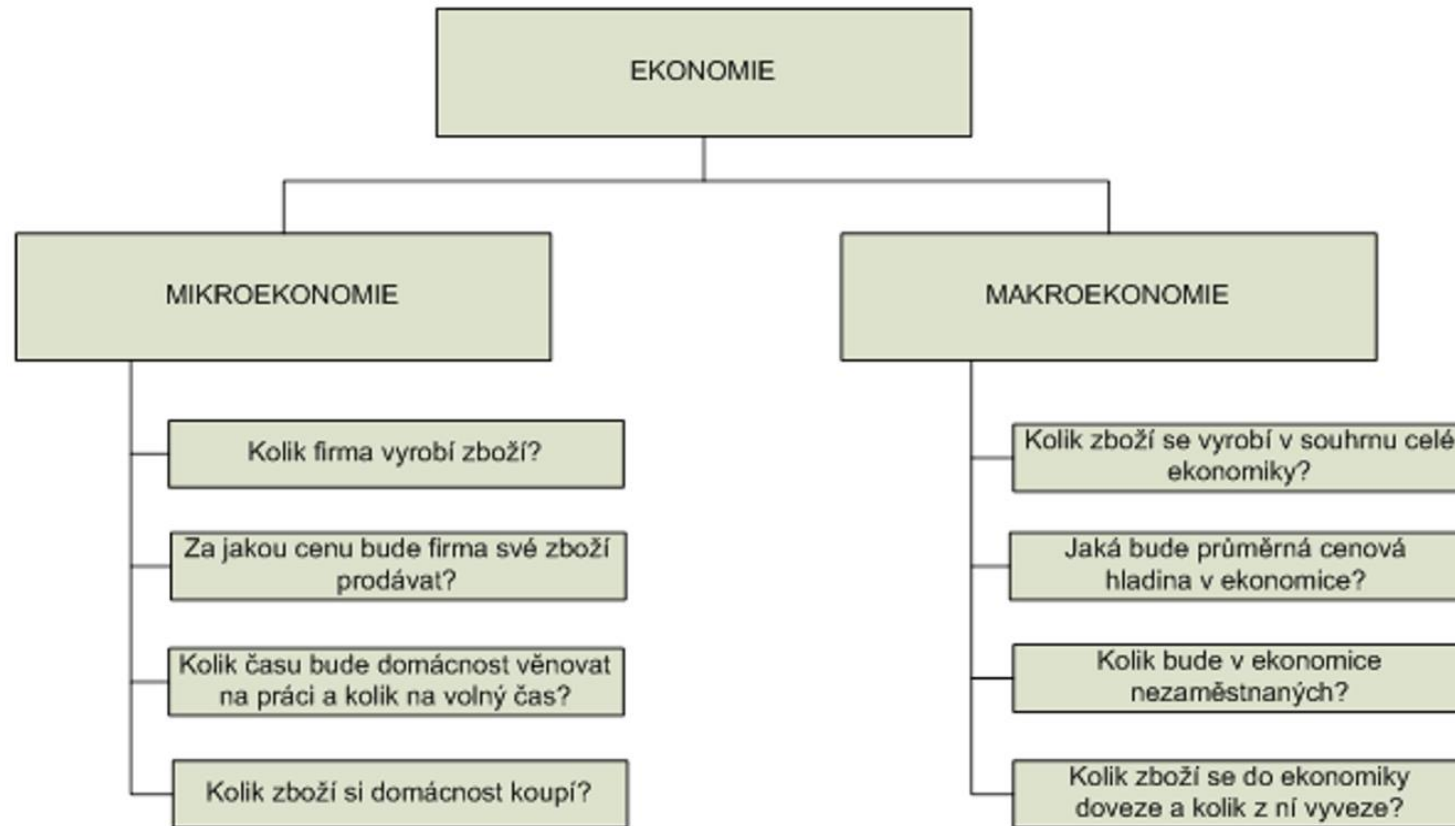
EKONOMIE

MIKROEKONOMIE

Kolik firma vyrobí zboží?

Za jakou cenu bude firma své zboží prodávat?

Kolik času bude domácnost věnovat na práci a kolik na volný čas?

Kolik zboží si domácnost koupí?

MAKROEKONOMIE

Kolik zboží se vyrobí v souhrnu celé ekonomiky?

Jaká bude průměrná cenová hladina v ekonomice?

Kolik bude v ekonomice nezaměstnaných?

Kolik zboží se do ekonomiky doveze a kolik z ní vyveze?